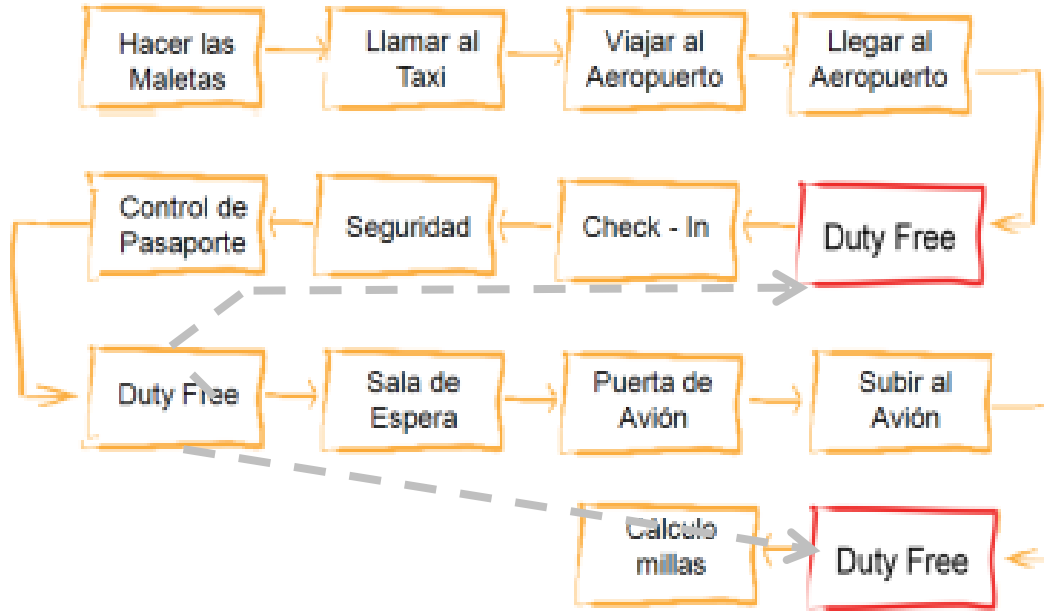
Hacer las Maletas

Llamar al Taxi

Viajar al Aeropuerto

Llegar al Aeropuerto

Control de Pasaporte

Seguridad

Check - In

Duty Free

Duty Free

Sala de Espera

Puerta de Avión

Subir al Avión

Calculo millas

Duty Free